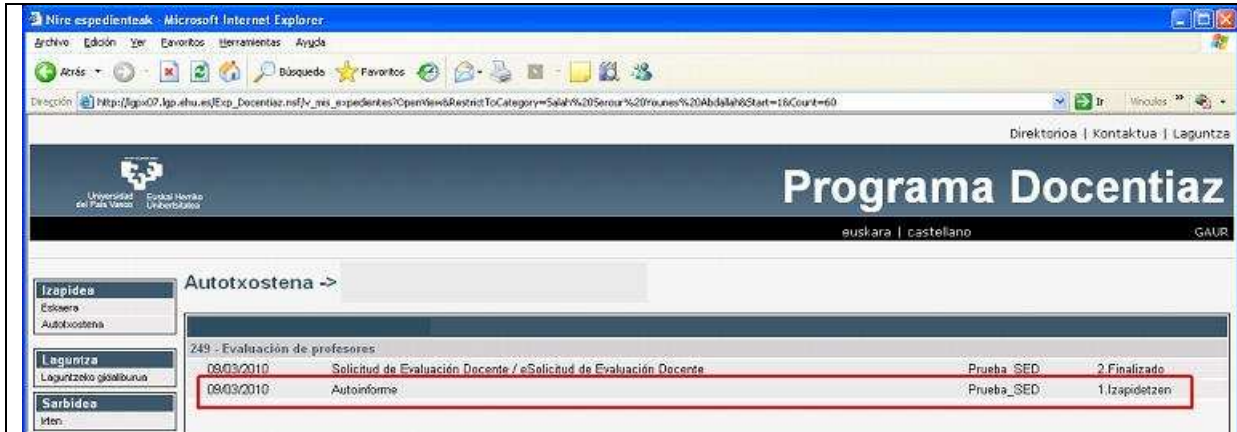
Nire espedienteak - Microsoft Internet Explorer

Archivo Edición Ver Favoritos Herramientas Ayuda

Atrás Búsqueda Favoritos

Dirección http://lgpx07.lgp.ehu.es/Exp_Docentiaz.nsf/v_mis_expedientes?OpenView&RestrictToCategory=Salah%20Serour%20Younes%20Abdallah&Start=1&Count=60 Ir Vínculos

Direktorioa | Kontaktua | Laguntza

Universidad del País Vasco Euskal Herriko Unibertsitatea

Programa Docentiaz

euskara | castellano GAUR

Izapidea
Eskaera
Autotxostena

Laguntza
Laguntzeko gidaliburua

Sarbidea
Irten

Autotxostena ->

249 - Evaluación de profesores

| 09/03/2010 | Solicitud de Evaluación Docente / eSolicitud de Evaluación Docente | Prueba_SED | 2.Finalizado |
|---|---|---|---|
| 09/03/2010 | Autoinforme | Prueba_SED | 1.Izapidetzen |